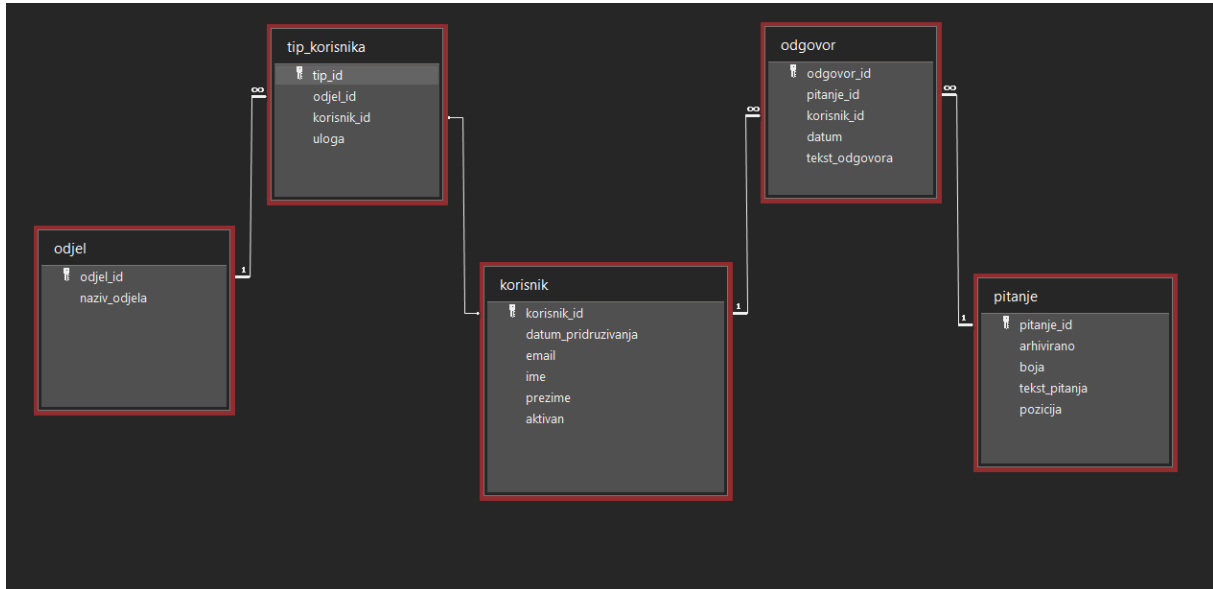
tip_korisnika
tip_id
odjel_id
korisnik_id
uloga

odgovor
odgovor_id
pitanje_id
korisnik_id
datum
tekst_odgovora

odjel
odjel_id
naziv_odjela

korisnik
korisnik_id
datum_pridruzivanja
email
ime
prezime
aktivan

pitanje
pitanje_id
arhivirano
boja
tekst_pitanja
pozicija

∞
1
1
∞
∞
1